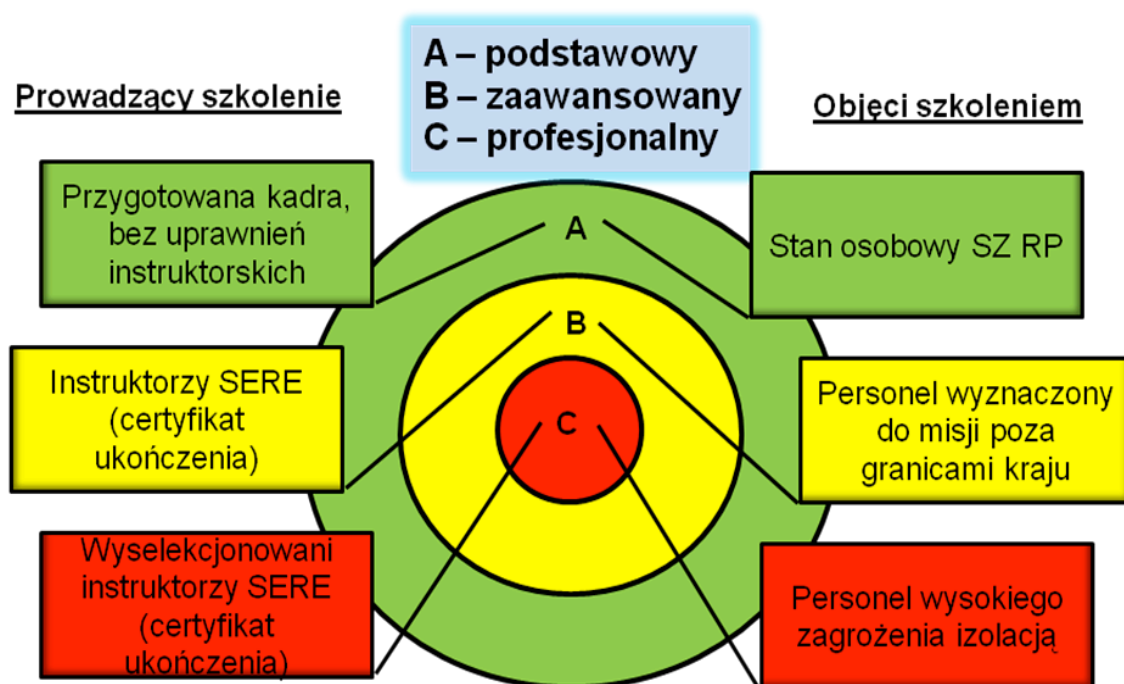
A – podstawowy
B – zaawansowany
C – profesjonalny

Prowadzący szkolenie

Objęci szkoleniem

Przygotowana kadra, bez uprawnień instruktorskich

A

Stan osobowy SZ RP

B

Instruktorzy SERE (certyfikat ukończenia)

C

Personel wyznaczony do misji poza granicami kraju

Wyselekcjonowani instruktorzy SERE (certyfikat ukończenia)

Personel wysokiego zagrożenia izolacją